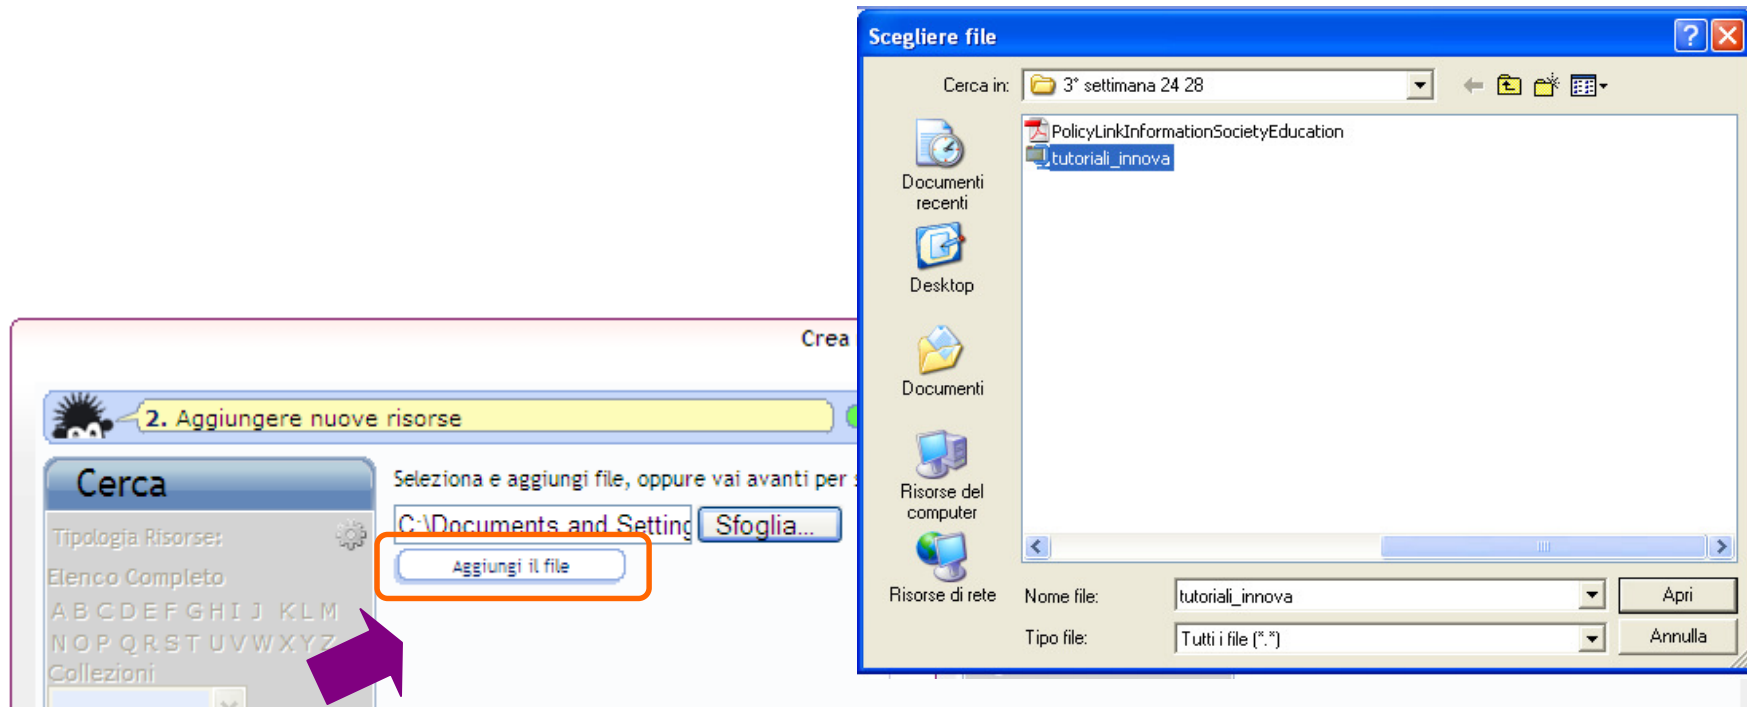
Crea

2. Aggiungere nuove risorse

Cerca

Tipologia Risorse:

Elenco Completo

A B C D E F G H I J K L M

N O P Q R S T U V W X Y Z

Collezioni

Seleziona e aggiungi file, oppure vai avanti per

C:\Documents and Setting

Sfoglia...

Aggiungi il file

Scegliere file

Cerca in: 3° settimana 24 28

Documenti recenti

Desktop

Documenti

Risorse del computer

Risorse di rete

PolicyLinkInformationSocietyEducation

tutoriali_innova

Nome file: tutoriali_innova

Tipo file: Tutti i file (*.*)

Apri

Annulla